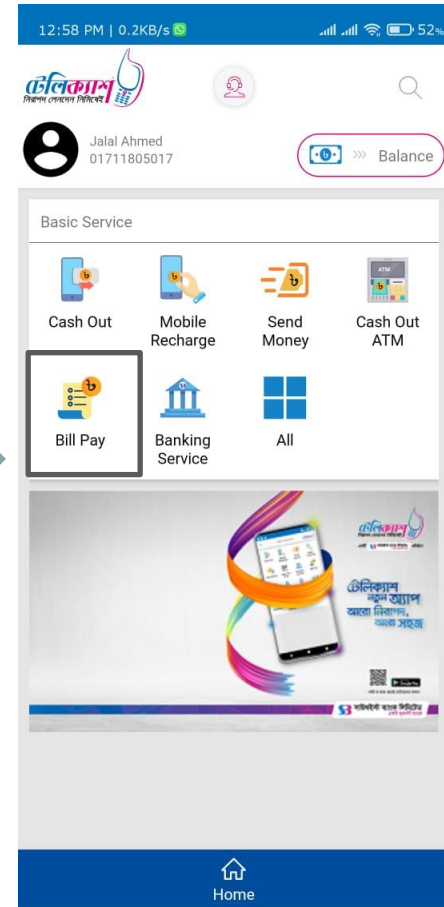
12:58 PM | 0.2KB/s

52%

টেলিক্যাশ
নিরাপদ লেনদেন নিশ্চিতে

Jalal Ahmed
01711805017

Balance

Basic Service

Cash Out

Mobile Recharge

Send Money

Cash Out ATM

Bill Pay

Banking Service

All

টেলিক্যাশ
নতুন অ্যাপ
আরো নিরাপদ, আরো সহজ

Home